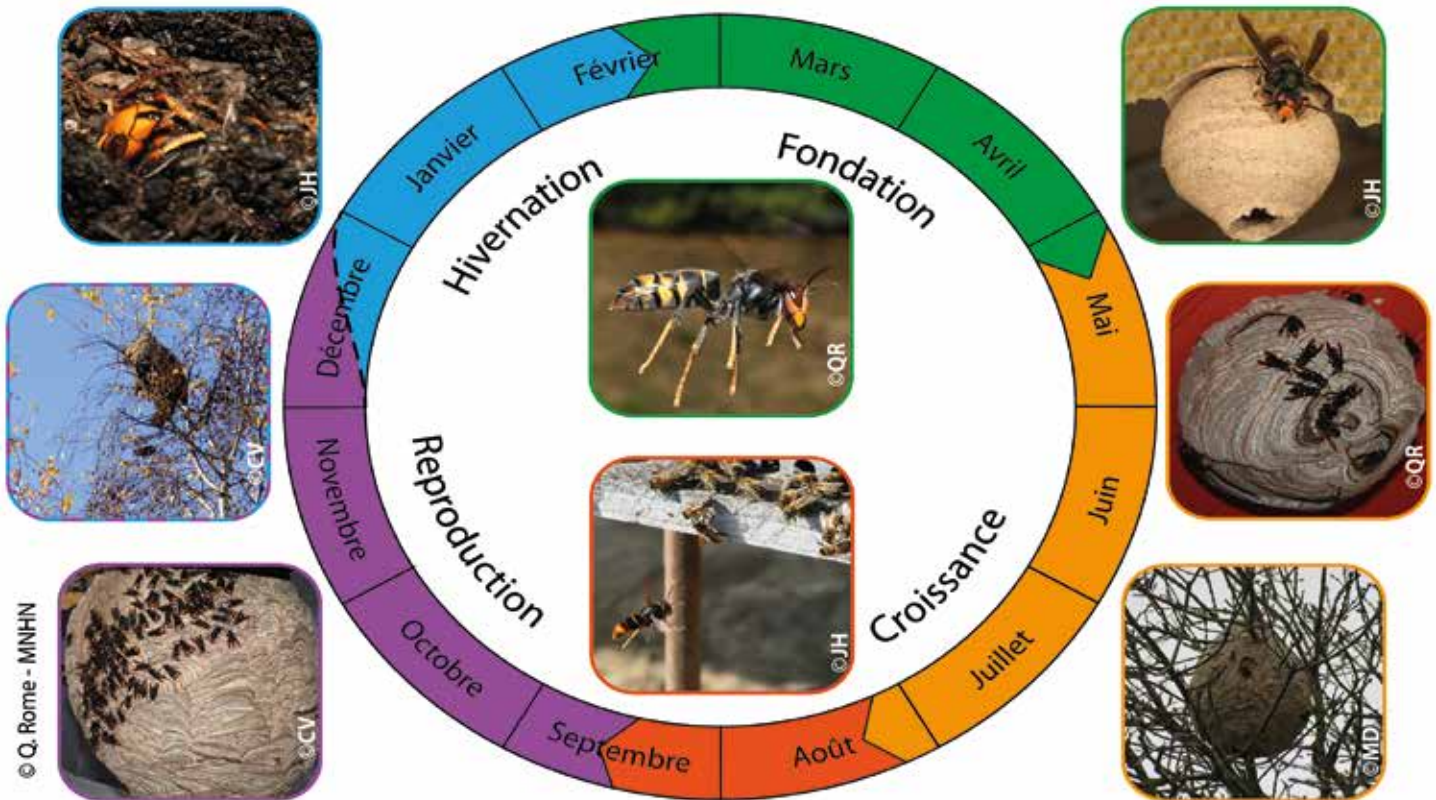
©JH

Février

Mars

Janvier

Avril

Fondation

Hivernation

©JH

Décembre

Mai

©QR

©CV

©QR

Novembre

Reproduction

Juin

Croissance

© Q. Rome - MNHN

Octobre

©JH

Juillet

©CV

Septembre

Août

©MD